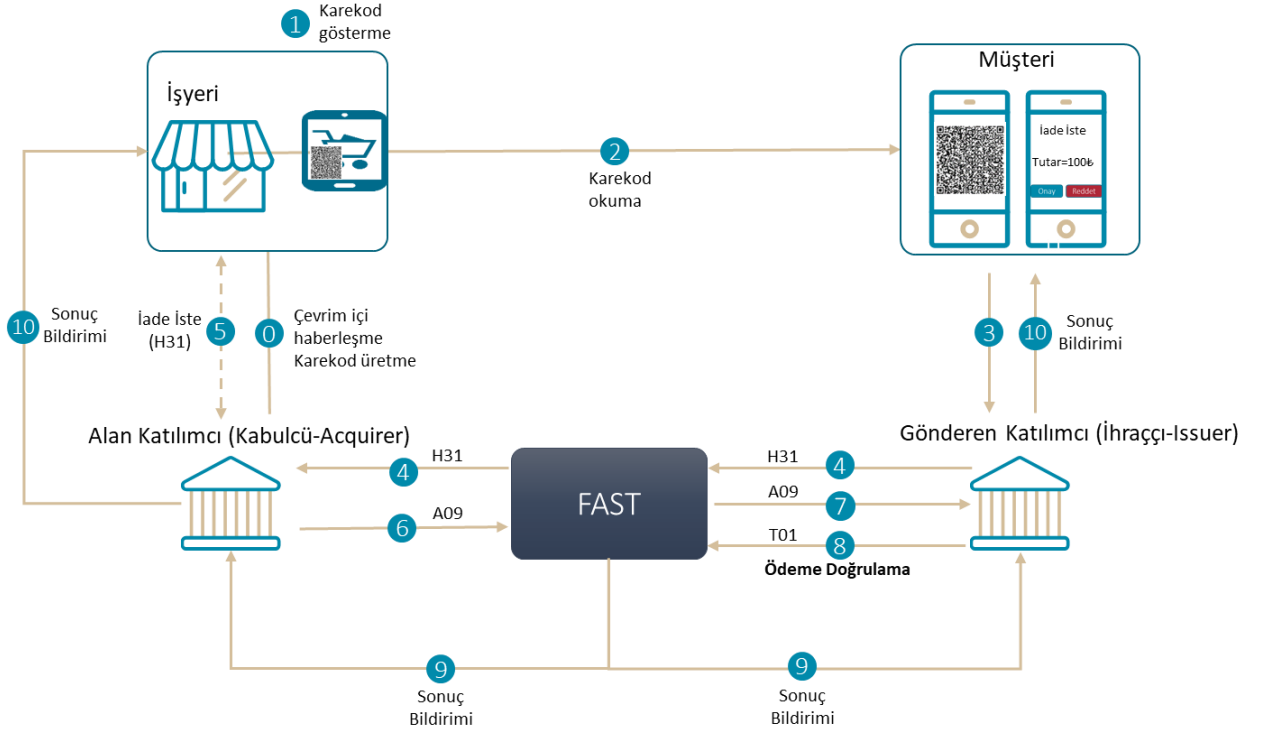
1 Karekod gösterme

İşyeri

Müşteri

İade İste

Tutar=100₺

Onay Reddet

2 Karekod okuma

10 Sonuç Bildirimi

İade İste (H31) 5

0 Çevrim içi haberleşme Karekod üretme

3

10 Sonuç Bildirimi

Alan Katılımcı (Kabulcü-Acquirer)

Gönderen Katılımcı (İhraççı-Issuer)

H31 4

FAST

H31 4

A09 7

6 A09

T01 8

Ödeme Doğrulama

9 Sonuç Bildirimi

9 Sonuç Bildirimi